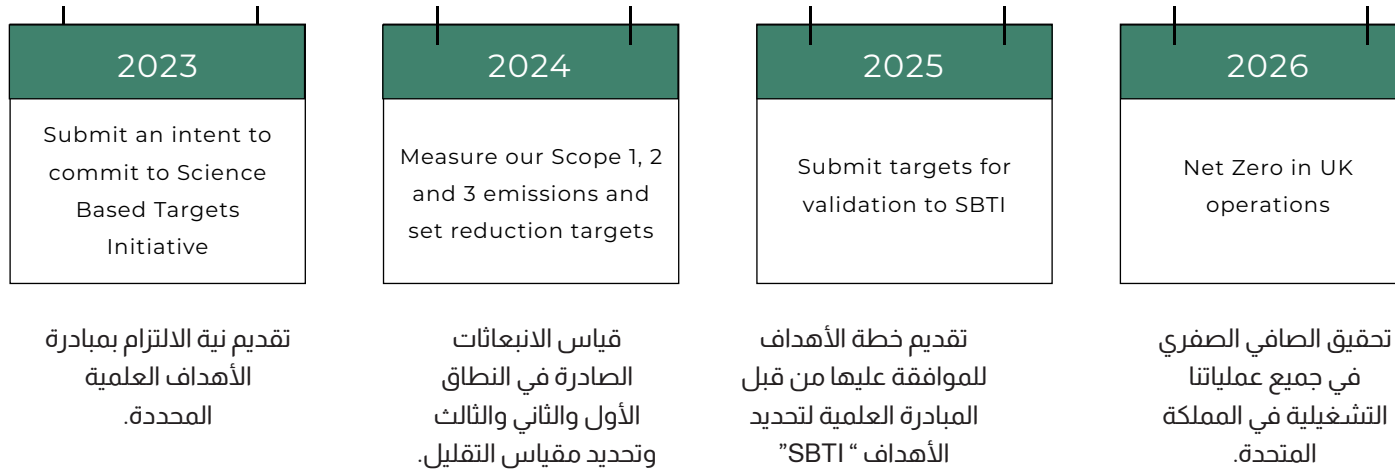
2023

Submit an intent to commit to Science Based Targets Initiative

تقديم نية الالتزام بمبادرة الأهداف العلمية المحددة.

2024

Measure our Scope 1, 2 and 3 emissions and set reduction targets

قياس الانبعاثات الصادرة في النطاق الأول والثاني والثالث وتحديد مقياس التقليل.

2025

Submit targets for validation to SBTI

تقديم خطة الأهداف للموافقة عليها من قبل المبادرة العلمية لتحديد الأهداف " SBTI"

2026

Net Zero in UK operations

تحقيق الصافي الصفري في جميع عملياتنا التشغيلية في المملكة المتحدة.